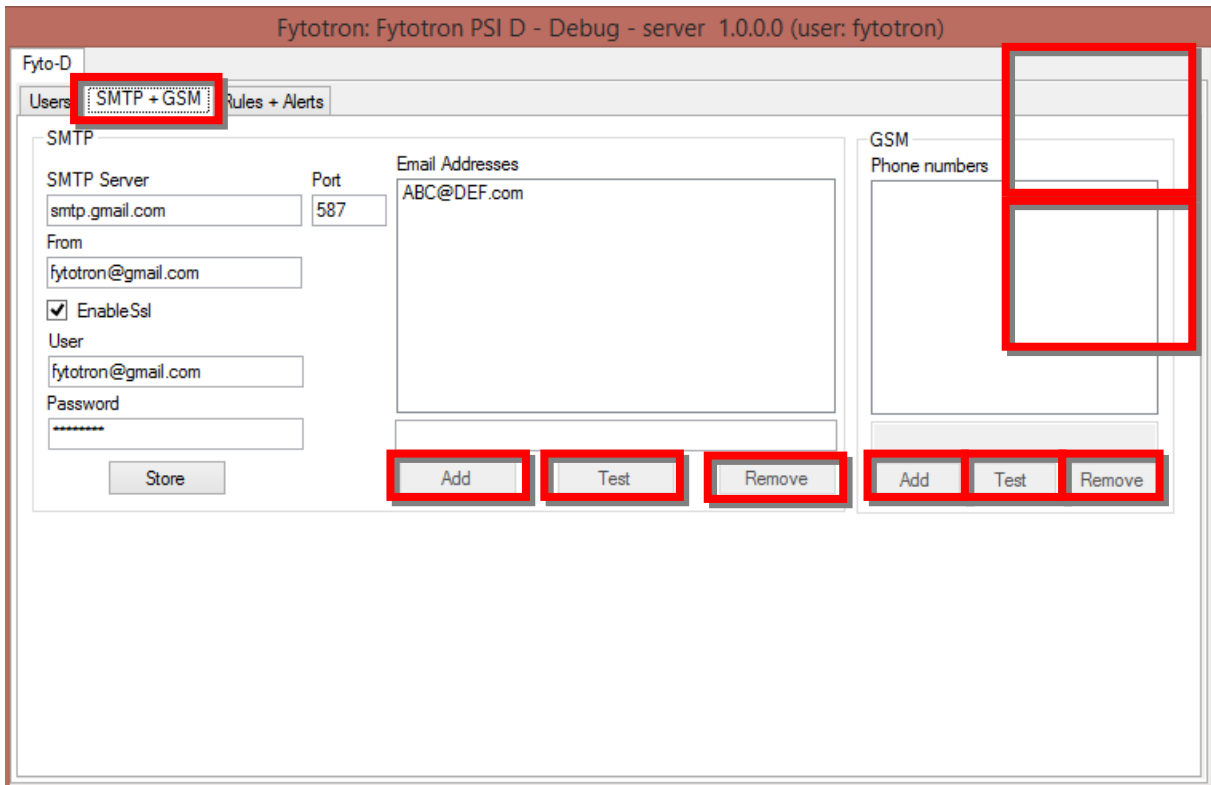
Fytotron: Fytotron PSI D - Debug - server 1.0.0.0 (user: fytotron)

Fyto-D

Users | SMTP + GSM | Rules + Alerts

SMTP

SMTP Server
smtp.gmail.com

Port
587

From
fytotron@gmail.com

EnableSsl

User
fytotron@gmail.com

Password
•••••••••

Store

Email Addresses
ABC@DEF.com

Add | Test | Remove

GSM

Phone numbers

Add | Test | Remove